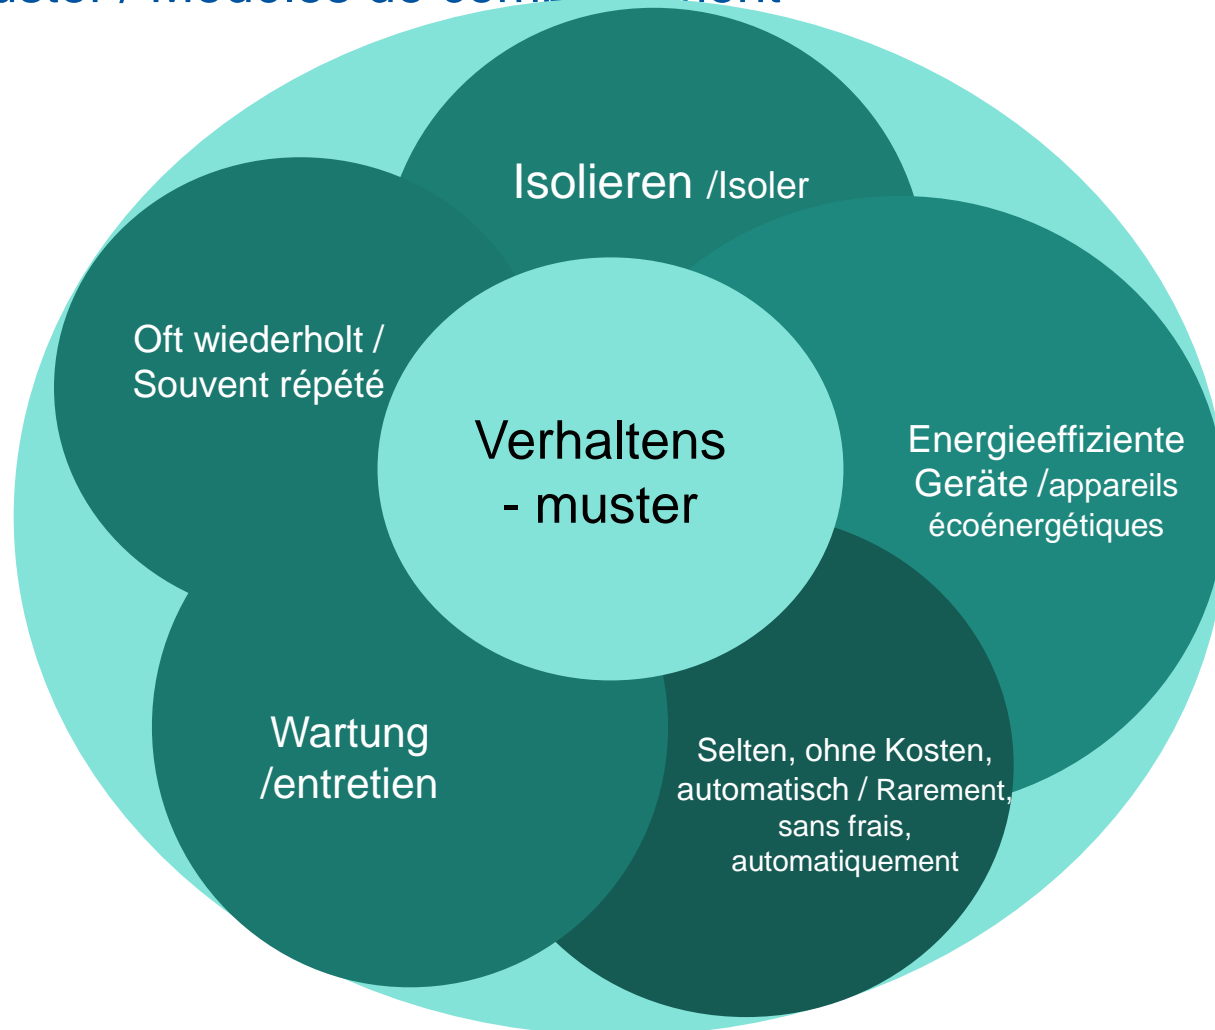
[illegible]uster / Modèles de com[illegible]ent

Isolieren /Isoler

Oft wiederholt / Souvent répété

Verhaltens - muster

Energieeffiziente Geräte /appareils écoénergétiques

Wartung /entretien

Selten, ohne Kosten, automatisch / Rarement, sans frais, automatiquement